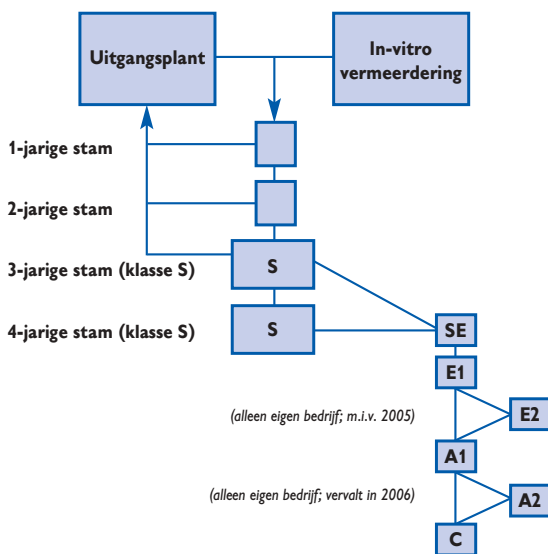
Uitgangsplant

In-vitro vermeerdering

1-jarige stam

2-jarige stam

3-jarige stam (klasse S)

S

4-jarige stam (klasse S)

S

SE

E1

(alleen eigen bedrijf; m.i.v. 2005)

E2

A1

(alleen eigen bedrijf; vervalt in 2006)

A2

C